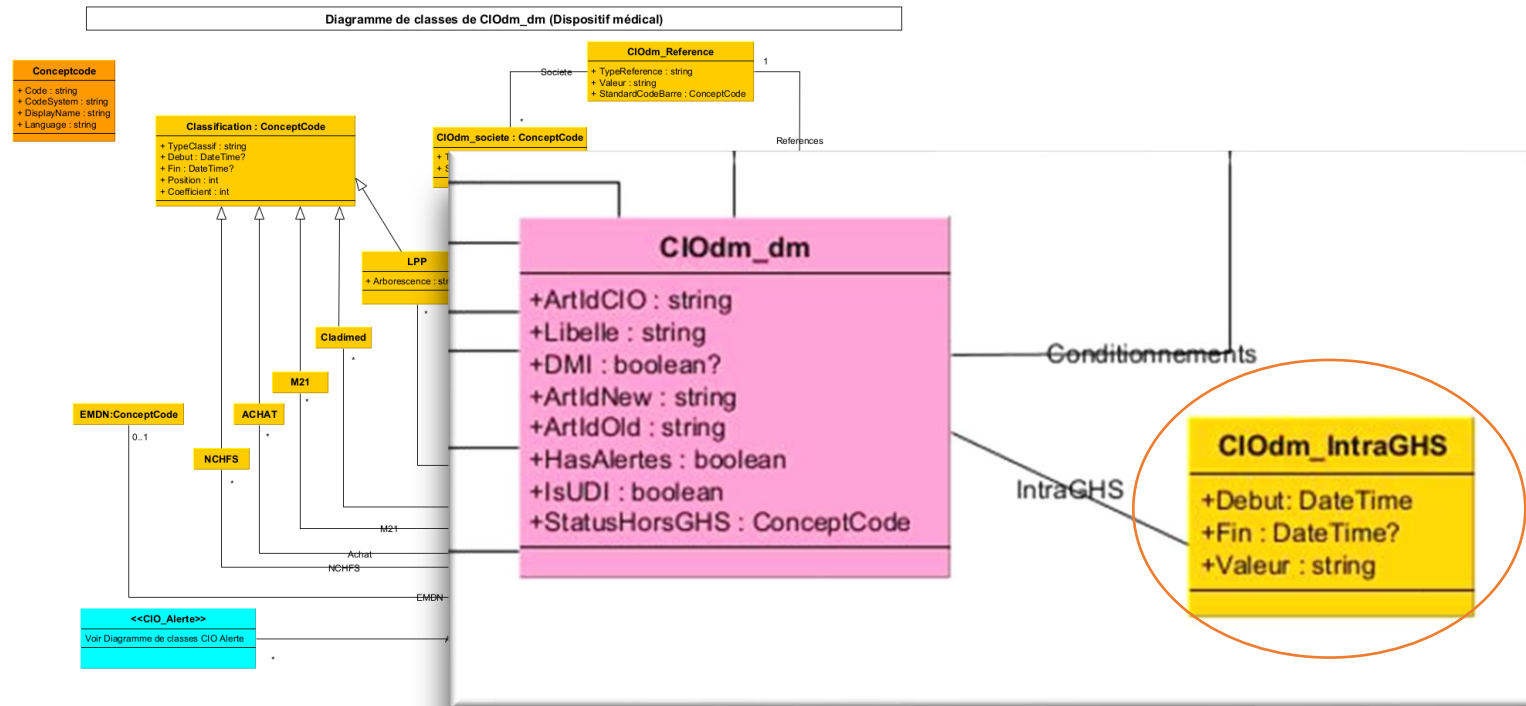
Diagramme de classes de CIOdm_dm (Dispositif médical)

Conceptcode
+ Code : string
+ CodeSystem : string
+ DisplayName : string
+ Language : string

Classification : ConceptCode
+ TypeClassif : string
+ Debut : DateTime?
+ Fin : DateTime?
+ Position : int
+ Coefficient : int

CIOdm_Reference
+ TypeReference : string
+ Valeur : string
+ StandardCodeBarre : ConceptCode

Societe
1
*
References

CIOdm_societe : ConceptCode

LPP
+ Arborescence : str

*

Cladimed
*

M21
*

ACHAT
*

EMDN:ConceptCode
0..1

NCHFS
*

M21
Achat
NCHFS
EMDN

<<CIO_Alerte>>
Voir Diagramme de classes CIO Alerte
*

CIOdm_dm
+ArtIdCIO : string
+Libelle : string
+DMI : boolean?
+ArtIdNew : string
+ArtIdOld : string
+HasAlertes : boolean
+IsUDI : boolean
+StatusHorsGHS : ConceptCode

Conditionnements

IntraGHS

CIOdm_IntraGHS
+Debut: DateTime
+Fin : DateTime?
+Valeur : string